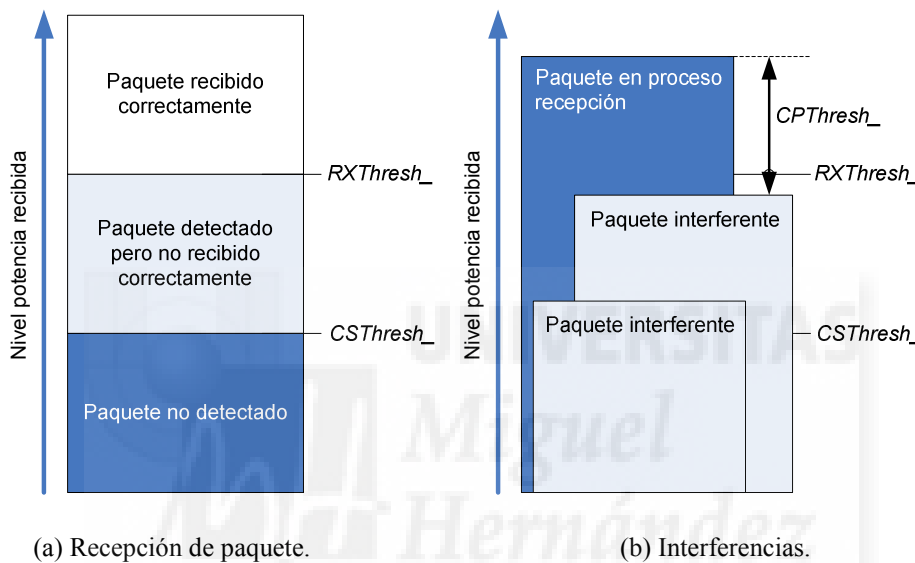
Nivel potencia recibida

Paquete recibido correctamente

RXThresh_

Paquete detectado pero no recibido correctamente

CSThresh_

Paquete no detectado

(a) Recepción de paquete.

Nivel potencia recibida

Paquete en proceso recepción

CPThresh_

RXThresh_

Paquete interferente

Paquete interferente

CSThresh_

(b) Interferencias.

UNIVERSITAS Miguel Hernández